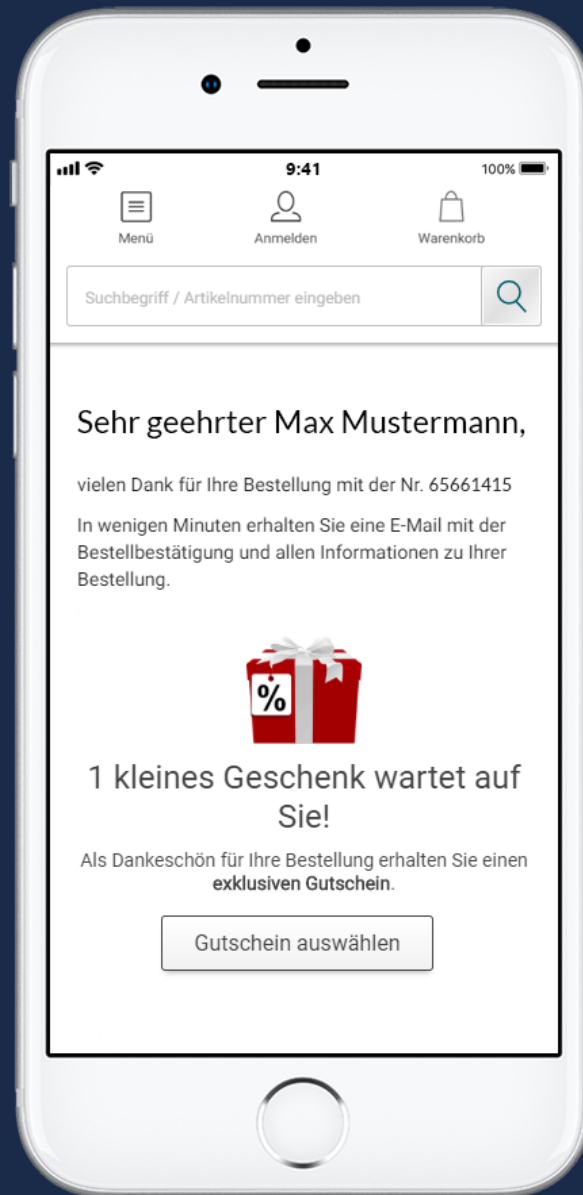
9:41
100%

Menü
Anmelden
Warenkorb

Suchbegriff / Artikelnummer eingeben

Sehr geehrter Max Mustermann,

vielen Dank für Ihre Bestellung mit der Nr. 65661415

In wenigen Minuten erhalten Sie eine E-Mail mit der Bestellbestätigung und allen Informationen zu Ihrer Bestellung.

%

1 kleines Geschenk wartet auf Sie!

Als Dankeschön für Ihre Bestellung erhalten Sie einen **exklusiven Gutschein**.

Gutschein auswählen